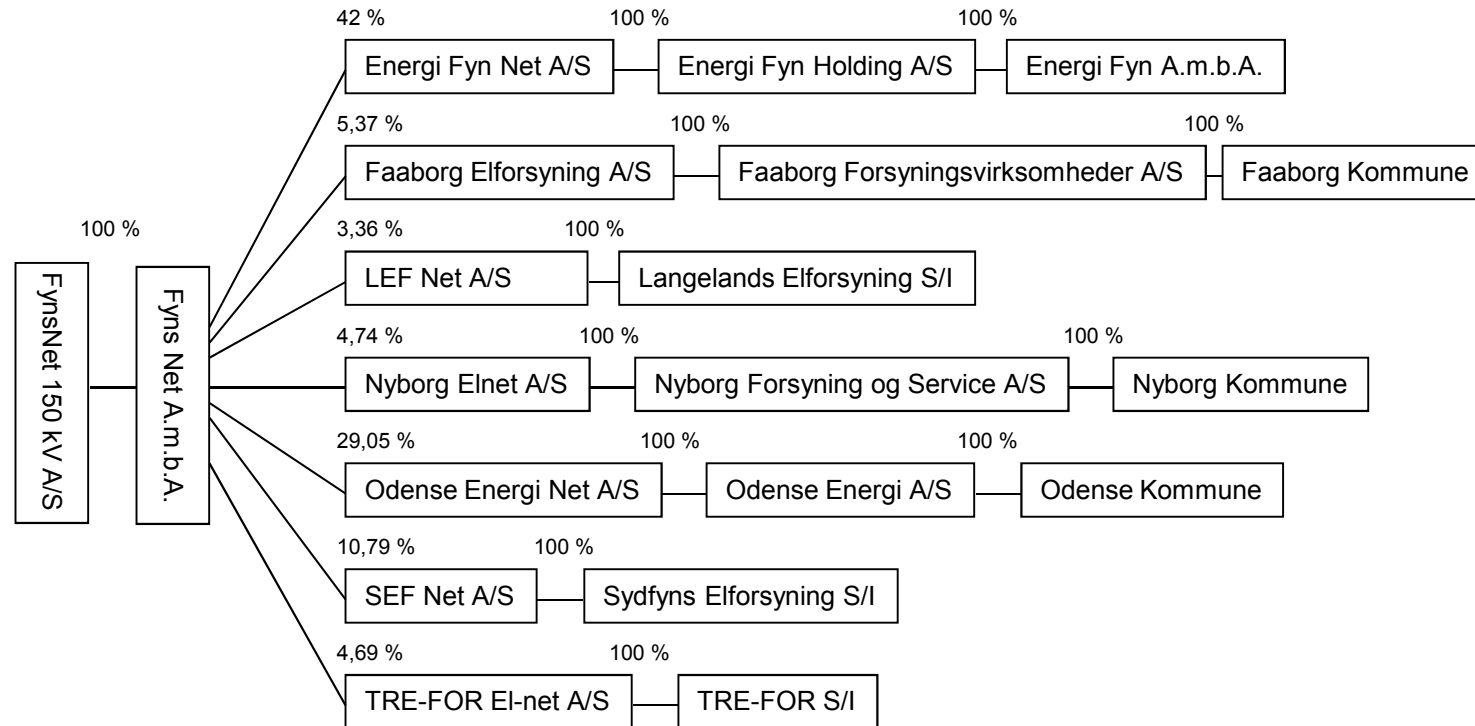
FynsNet 150 kV A/S

100 %

Fyns Net A.m.b.A.

42 %
Energi Fyn Net A/S
100 %
Energi Fyn Holding A/S
100 %
Energi Fyn A.m.b.A.

5,37 %
Faaborg Elforsyning A/S
100 %
Faaborg Forsyningsvirksomheder A/S
100 %
Faaborg Kommune

3,36 %
LEF Net A/S
100 %
Langelands Elforsyning S/I

4,74 %
Nyborg Elnet A/S
100 %
Nyborg Forsyning og Service A/S
100 %
Nyborg Kommune

29,05 %
Odense Energi Net A/S
100 %
Odense Energi A/S
100 %
Odense Kommune

10,79 %
SEF Net A/S
100 %
Sydfyns Elforsyning S/I

4,69 %
TRE-FOR El-net A/S
100 %
TRE-FOR S/I